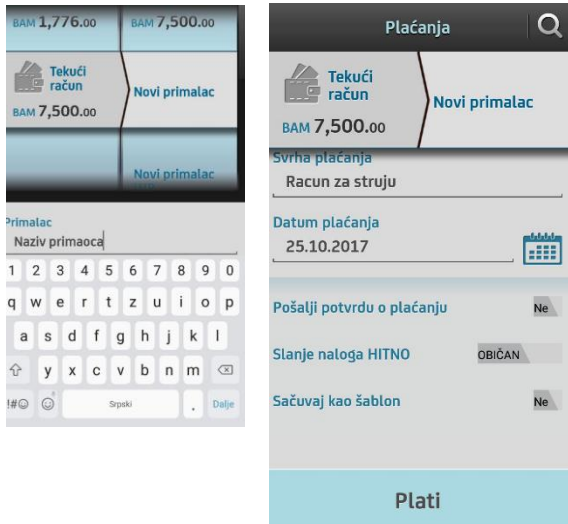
BAM 1,776.00
BAM 7,500.00

Tekući račun
BAM 7,500.00

Novi primalac

Novi primalac

Primalac
Naziv primaoca

1 2 3 4 5 6 7 8 9 0
q w e r t z u i o p
a s d f g h j k l
y x c v b n m
!#☺
Srpski
.
Dalje

Plaćanja

Tekući račun
BAM 7,500.00

Novi primalac

Svrha plaćanja
Racun za struju

Datum plaćanja
25.10.2017

Pošalji potvrdu o plaćanju
Ne

Slanje naloga HITNO
OBIČAN

Sačuvaj kao šablon
Ne

Plati